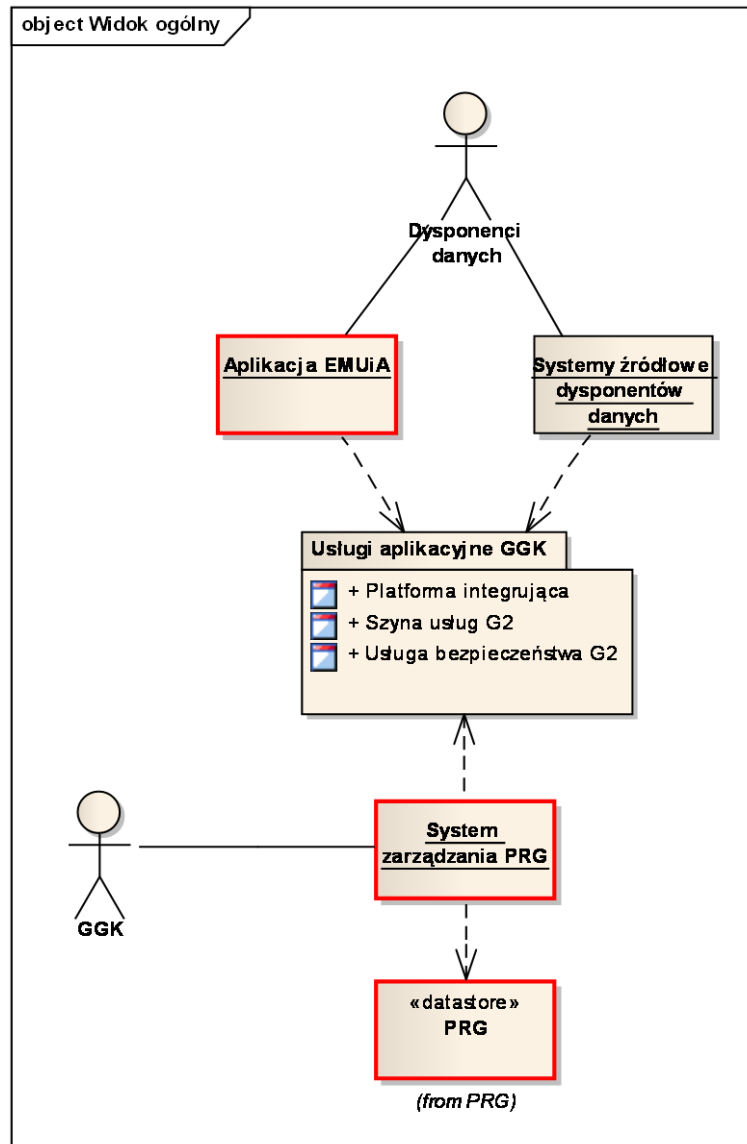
object Widok ogólny

Dysponenci danych

Aplikacja EMUiA

Systemy źródłowe dysponentów danych

Usługi aplikacyjne GGK

+ Platforma integrująca
+ Szyna usług G2
+ Usługa bezpieczeństwa G2

GGK

System zarządzania PRG

«datastore»
PRG

(from PRG)